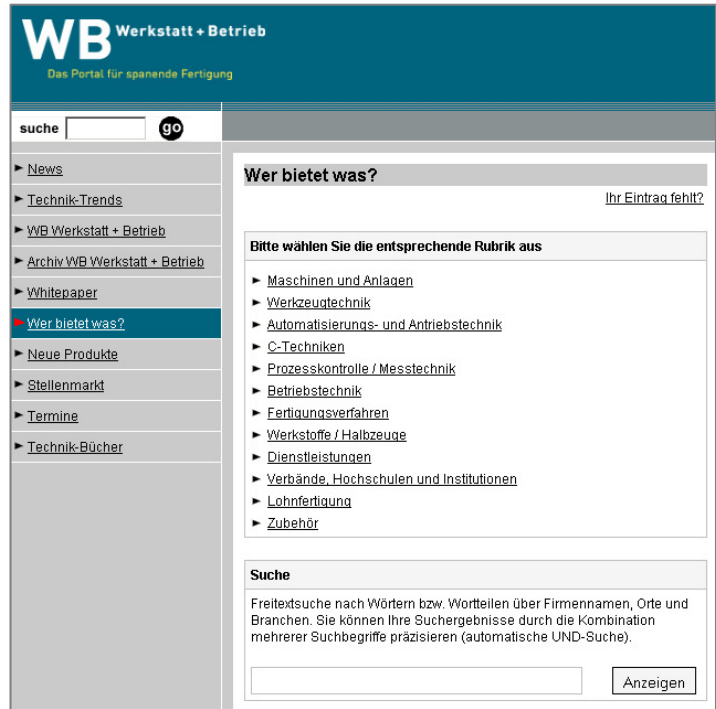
WB Werkstatt + Betrieb
Das Portal für spanende Fertigung

suche go

► News
► Technik-Trends
► WB Werkstatt + Betrieb
► Archiv WB Werkstatt + Betrieb
► Whitepaper
► Wer bietet was?
► Neue Produkte
► Stellenmarkt
► Termine
► Technik-Bücher

Wer bietet was?

Ihr Eintrag fehlt?

Bitte wählen Sie die entsprechende Rubrik aus

► Maschinen und Anlagen
► Werkzeugtechnik
► Automatisierungs- und Antriebstechnik
► C-Techniken
► Prozesskontrolle / Messtechnik
► Betriebstechnik
► Fertigungsverfahren
► Werkstoffe / Halbzeuge
► Dienstleistungen
► Verbände, Hochschulen und Institutionen
► Lohnfertigung
► Zubehör

Suche

Freitextsuche nach Wörtern bzw. Wortteilen über Firmennamen, Orte und Branchen. Sie können Ihre Suchergebnisse durch die Kombination mehrerer Suchbegriffe präzisieren (automatische UND-Suche).

Anzeigen